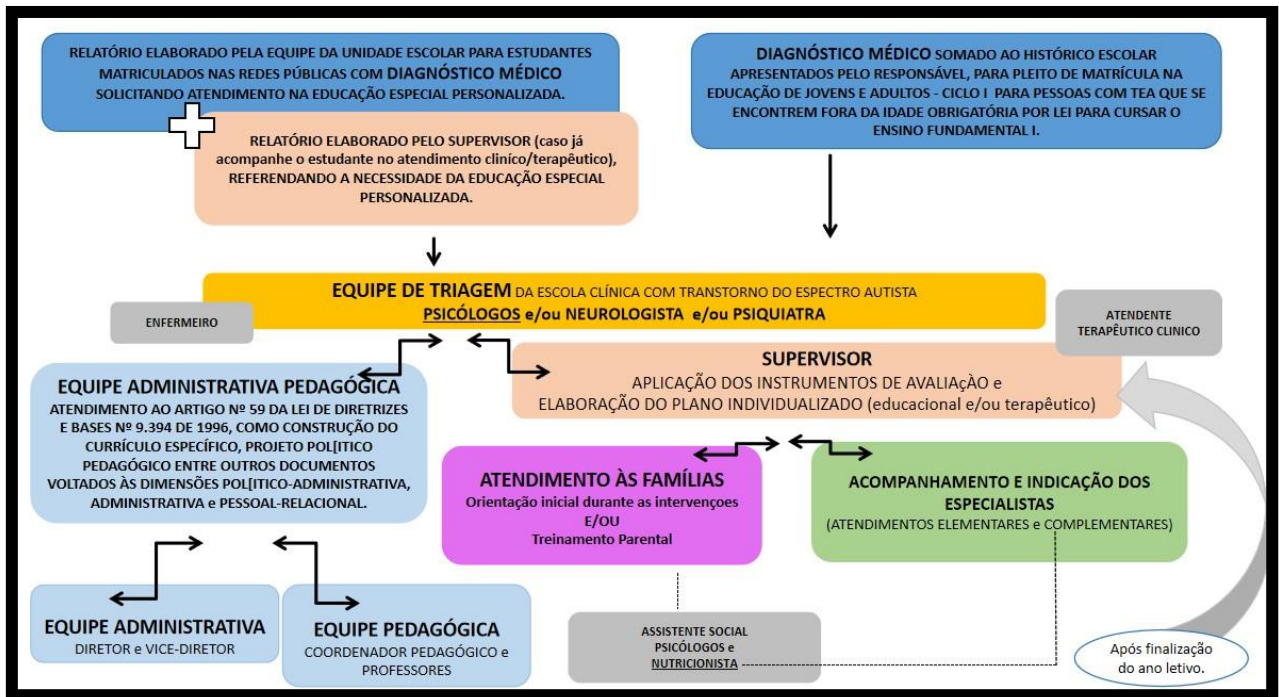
RELATÓRIO ELABORADO PELA EQUIPE DA UNIDADE ESCOLAR PARA ESTUDANTES MATRICULADOS NAS REDES PÚBLICAS COM DIAGNÓSTICO MÉDICO SOLICITANDO ATENDIMENTO NA EDUCAÇÃO ESPECIAL PERSONALIZADA.

RELATÓRIO ELABORADO PELO SUPERVISOR (caso já acompanhe o estudante no atendimento clínico/terapêutico), REFERENDANDO A NECESSIDADE DA EDUCAÇÃO ESPECIAL PERSONALIZADA.

DIAGNÓSTICO MÉDICO SOMADO AO HISTÓRICO ESCOLAR APRESENTADOS PELO RESPONSÁVEL, PARA PLEITO DE MATRÍCULA NA EDUCAÇÃO DE JOVENS E ADULTOS - CICLO I PARA PESSOAS COM TEA QUE SE ENCONTREM FORA DA IDADE OBRIGATÓRIA POR LEI PARA CURSAR O ENSINO FUNDAMENTAL I.

EQUIPE DE TRIAGEM DA ESCOLA CLÍNICA COM TRANSTORNO DO ESPECTRO AUTISTA
PSICÓLOGOS e/ou NEUROLOGISTA e/ou PSIQUIATRA

ENFERMEIRO

ATENDENTE TERAPÊUTICO CLINICO

SUPERVISOR
APLICAÇÃO DOS INSTRUMENTOS DE AVALIAçãO e ELABORAÇÃO DO PLANO INDIVIDUALIZADO (educacional e/ou terapêutico)

EQUIPE ADMINISTRATIVA PEDAGÓGICA
ATENDIMENTO AO ARTIGO Nº 59 DA LEI DE DIRETRIZES E BASES Nº 9.394 DE 1996, COMO CONSTRUÇÃO DO CURRÍCULO ESPECÍFICO, PROJETO POL[ITICO PEDAGÓGICO ENTRE OUTROS DOCUMENTOS VOLTADOS ÀS DIMENSÕES POL[ITICO-ADMINISTRATIVA, ADMINISTRATIVA e PESSOAL-RELACIONAL.

ATENDIMENTO ÀS FAMÍLIAS
Orientação inicial durante as intervençoes
E/OU
Treinamento Parental

ACOMPANHAMENTO E INDICAÇÃO DOS ESPECIALISTAS
(ATENDIMENTOS ELEMENTARES e COMPLEMENTARES)

EQUIPE ADMINISTRATIVA
DIRETOR e VICE-DIRETOR

EQUIPE PEDAGÓGICA
COORDENADOR PEDAGÓGICO e PROFESSORES

ASSISTENTE SOCIAL
PSICÓLOGOS e
NUTRICIONISTA

Após finalização do ano letivo.